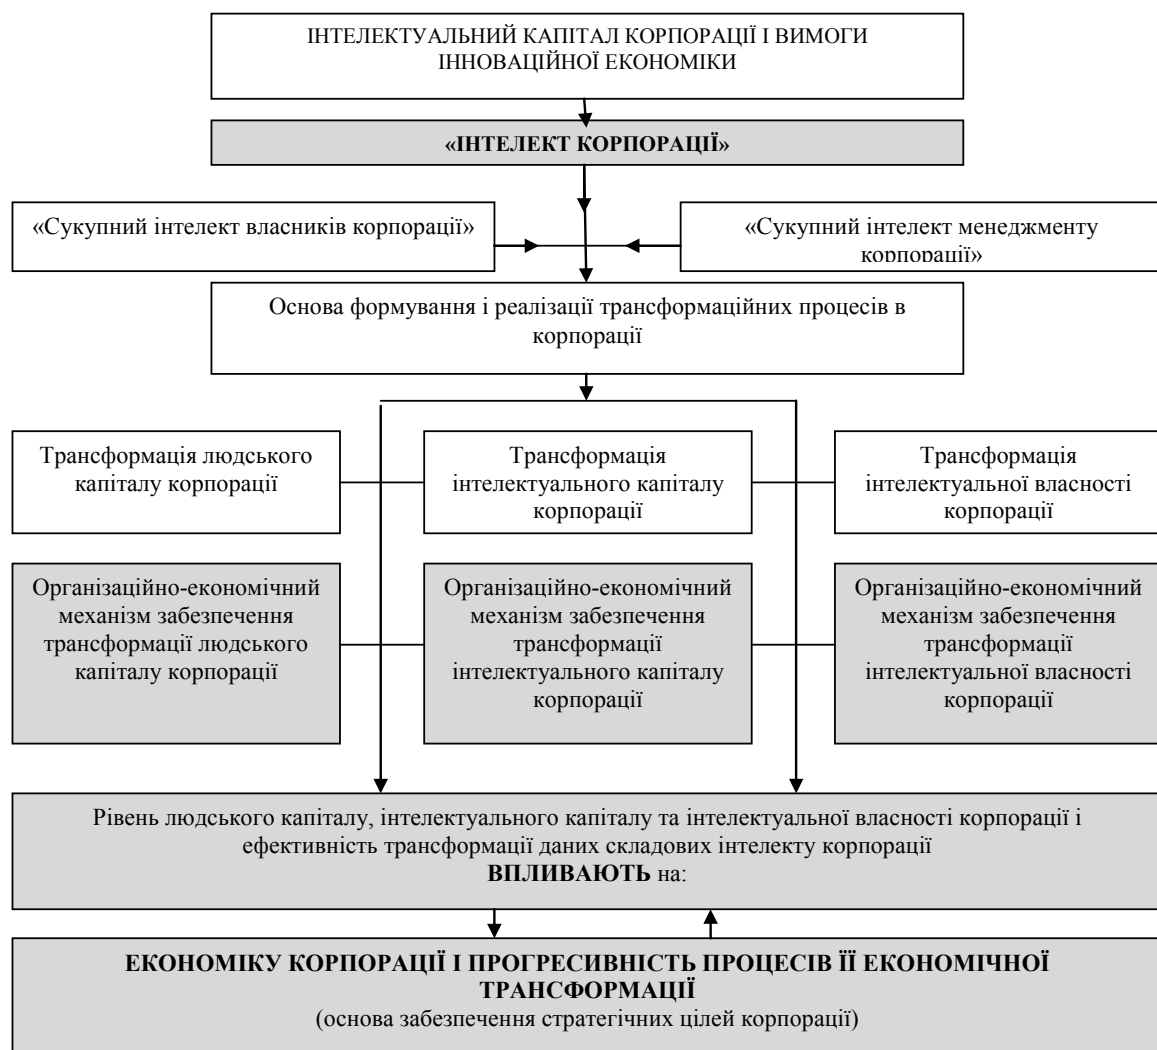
ІНТЕЛЕКТУАЛЬНИЙ КАПІТАЛ КОРПОРАЦІЇ І ВИМОГИ ІННОВАЦІЙНОЇ ЕКОНОМІКИ

**«ІНТЕЛЕКТ КОРПОРАЦІЇ»**

«Сукупний інтелект власників корпорації»

«Сукупний інтелект менеджменту корпорації»

Основа формування і реалізації трансформаційних процесів в корпорації

Трансформація людського капіталу корпорації

Трансформація інтелектуального капіталу корпорації

Трансформація інтелектуальної власності корпорації

Організаційно-економічний механізм забезпечення трансформації людського капіталу корпорації

Організаційно-економічний механізм забезпечення трансформації інтелектуального капіталу корпорації

Організаційно-економічний механізм забезпечення трансформації інтелектуальної власності корпорації

Рівень людського капіталу, інтелектуального капіталу та інтелектуальної власності корпорації і ефективність трансформації даних складових інтелекту корпорації **ВПЛИВАЮТЬ** на:

**ЕКОНОМІКУ КОРПОРАЦІЇ І ПРОГРЕСИВНІСТЬ ПРОЦЕСІВ ЇЇ ЕКОНОМІЧНОЇ ТРАНСФОРМАЦІЇ**
(основа забезпечення стратегічних цілей корпорації)